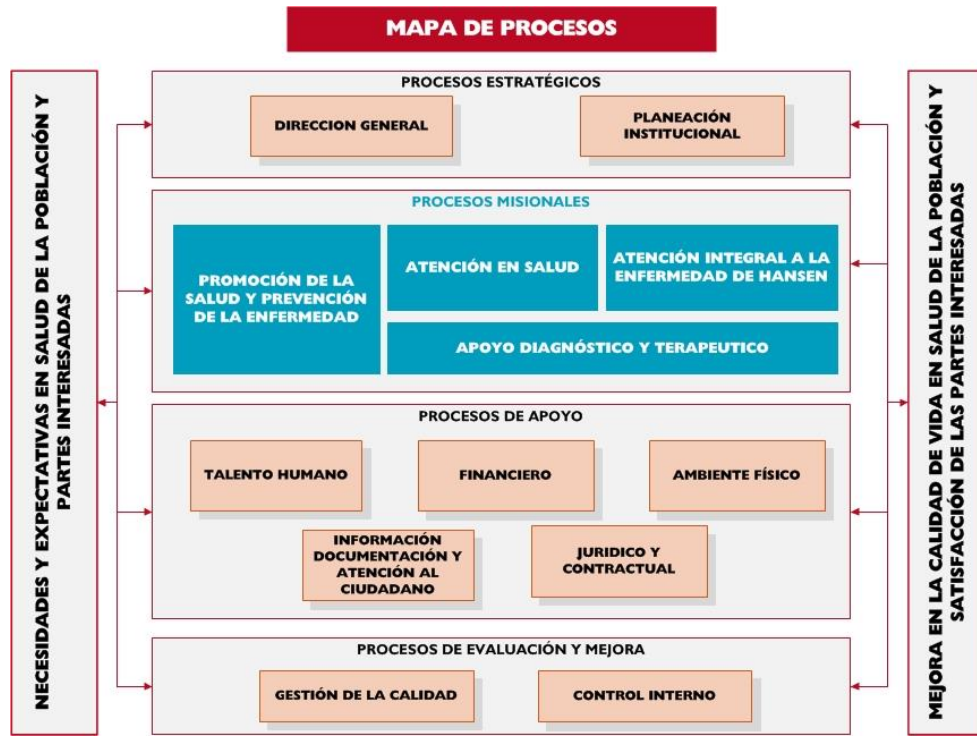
MAPA DE PROCESOS

NECESIDADES Y EXPECTATIVAS EN SALUD DE LA POBLACIÓN Y PARTES INTERESADAS

PROCESOS ESTRATÉGICOS

DIRECCION GENERAL

PLANEACIÓN INSTITUCIONAL

PROCESOS MISIONALES

PROMOCIÓN DE LA SALUD Y PREVENCIÓN DE LA ENFERMEDAD

ATENCIÓN EN SALUD

ATENCIÓN INTEGRAL A LA ENFERMEDAD DE HANSEN

APOYO DIAGNÓSTICO Y TERAPEUTICO

PROCESOS DE APOYO

TALENTO HUMANO

FINANCIERO

AMBIENTE FÍSICO

INFORMACIÓN DOCUMENTACIÓN Y ATENCIÓN AL CIUDADANO

JURIDICO Y CONTRACTUAL

PROCESOS DE EVALUACIÓN Y MEJORA

GESTIÓN DE LA CALIDAD

CONTROL INTERNO

MEJORA EN LA CALIDAD DE VIDA EN SALUD DE LA POBLACIÓN Y SATISFACCIÓN DE LAS PARTES INTERESADAS